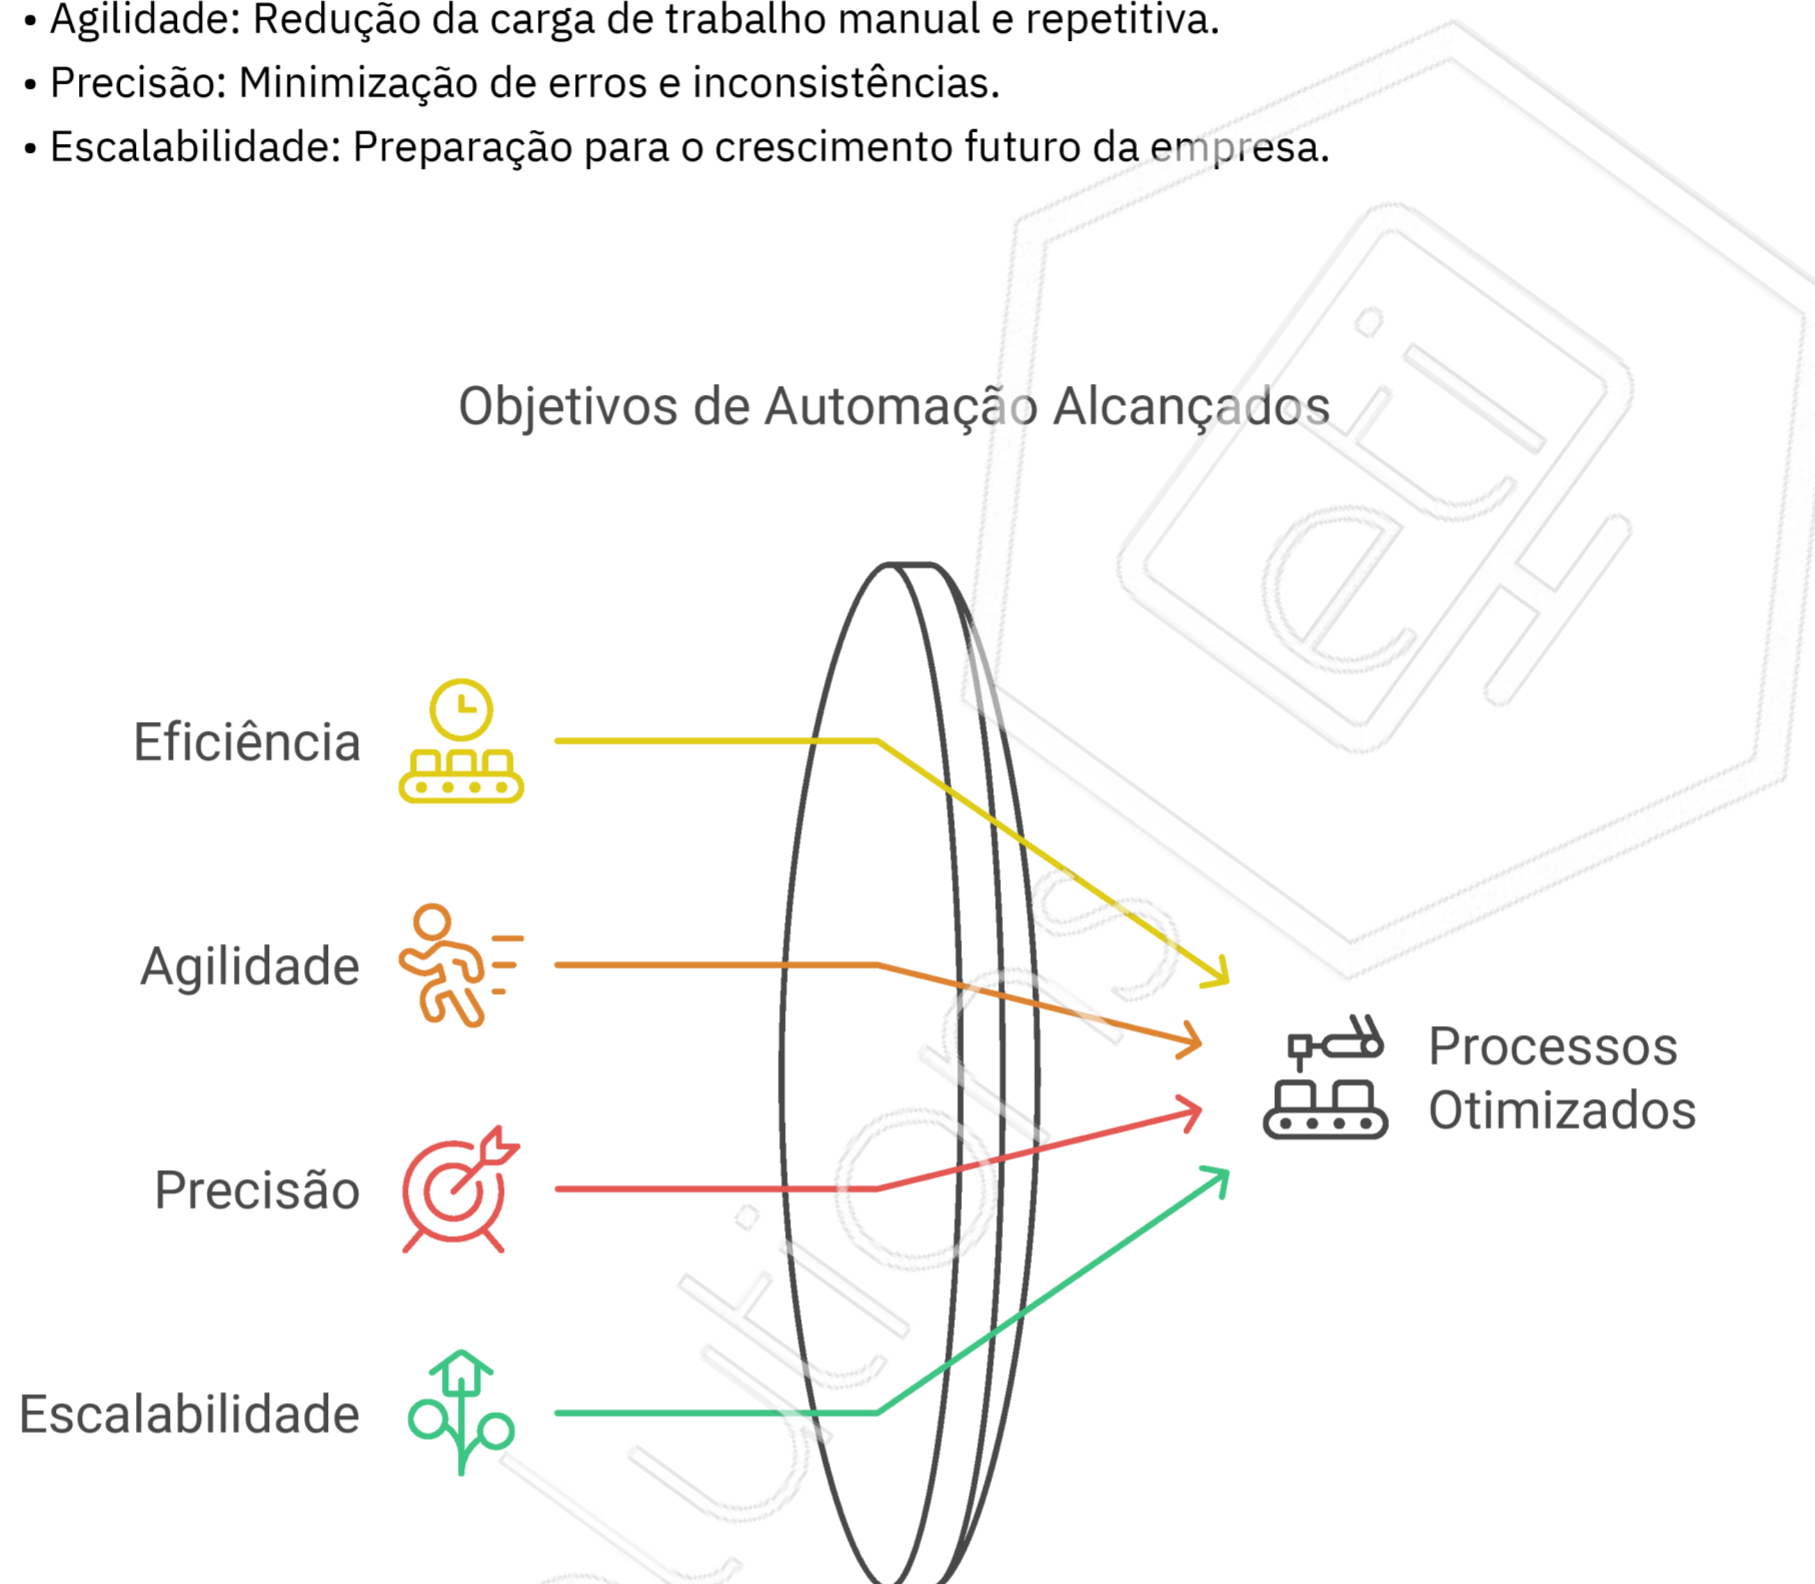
• Agilidade: Redução da carga de trabalho manual e repetitiva.
• Precisão: Minimização de erros e inconsistências.
• Escalabilidade: Preparação para o crescimento futuro da empresa.

Objetivos de Automação Alcançados

Eficiência

Agilidade

Precisão

Escalabilidade

Processos Otimizados